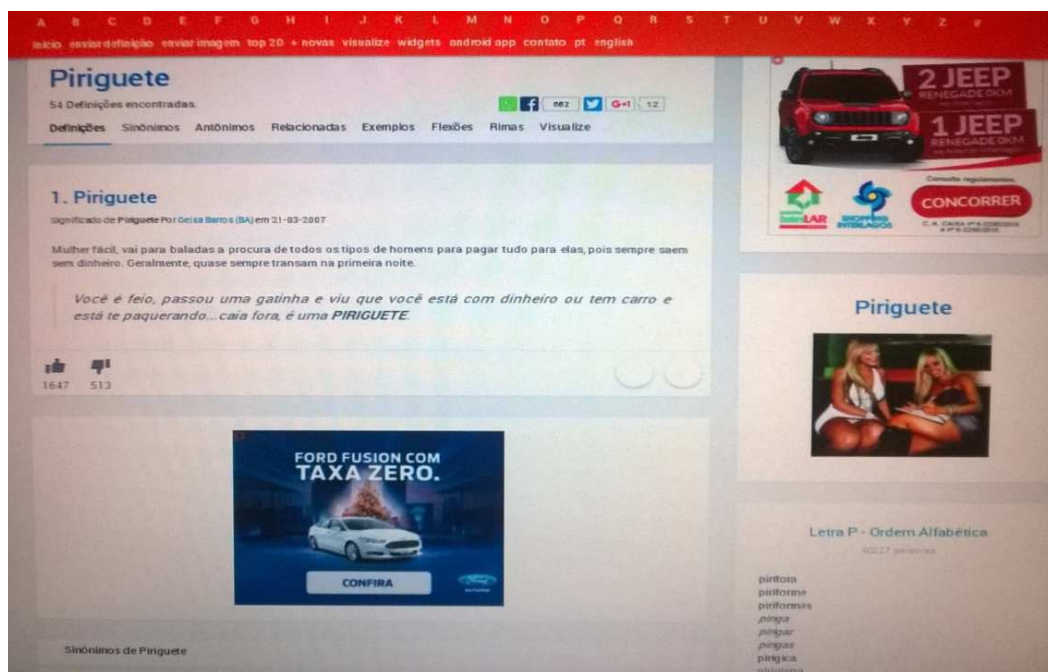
A B C D E F G H I J K L M N O P Q R S T U V W X Y Z #

início enviar definição enviar imagem top 20 + novas visualize widgets android app contato pt english

Piriguete

54 Definições encontradas.

662 G+1 12

Definições Sinônimos Antônimos Relacionadas Exemplos Flexões Rimas Visualize

1. Piriguete

Significado de Piriguete Por Geisa Barros (BA) em 21-03-2007

Mulher fácil, vai para baladas a procura de todos os tipos de homens para pagar tudo para elas, pois sempre saem sem dinheiro. Geralmente, quase sempre transam na primeira noite.

Você é feio, passou uma gatinha e viu que você está com dinheiro ou tem carro e está te paquerando... caia fora, é uma PIRIGUETE.

1647 513

FORD FUSION COM TAXA ZERO.

CONFIRA

Sinônimos de Piriguete

2 JEEP RENEGADE 0KM

1 JEEP RENEGADE 0KM

InterLAR

SHOPPING INTERLAGOS

CONCORRER

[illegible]

Piriguete

Letra P - Ordem Alfabética

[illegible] palavras

pirifora
piriforme
piriformes
piriga
pirigar
pirigas
pirigica
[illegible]